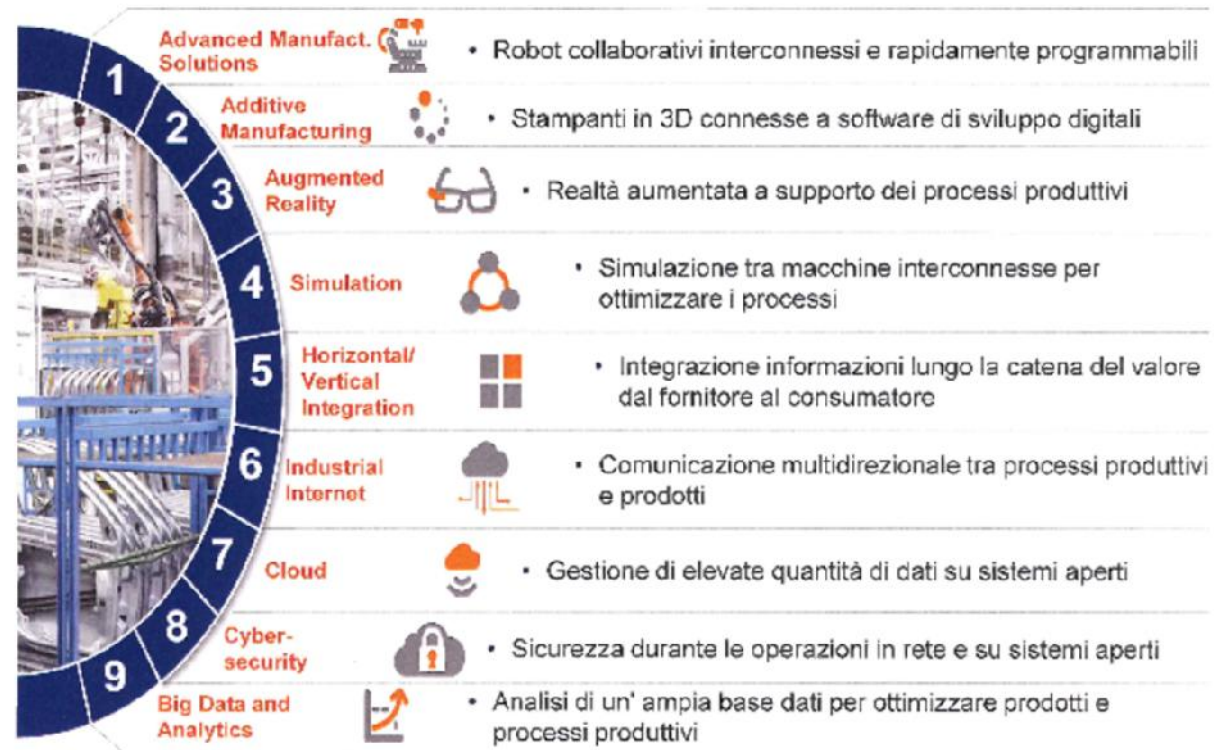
1 Advanced Manufact. Solutions • Robot collaborativi interconnessi e rapidamente programmabili

2 Additive Manufacturing • Stampanti in 3D connesse a software di sviluppo digitali

3 Augmented Reality • Realtà aumentata a supporto dei processi produttivi

4 Simulation • Simulazione tra macchine interconnesse per ottimizzare i processi

5 Horizontal/ Vertical Integration • Integrazione informazioni lungo la catena del valore dal fornitore al consumatore

6 Industrial Internet • Comunicazione multidirezionale tra processi produttivi e prodotti

7 Cloud • Gestione di elevate quantità di dati su sistemi aperti

8 Cyber-security • Sicurezza durante le operazioni in rete e su sistemi aperti

9 Big Data and Analytics • Analisi di un' ampia base dati per ottimizzare prodotti e processi produttivi